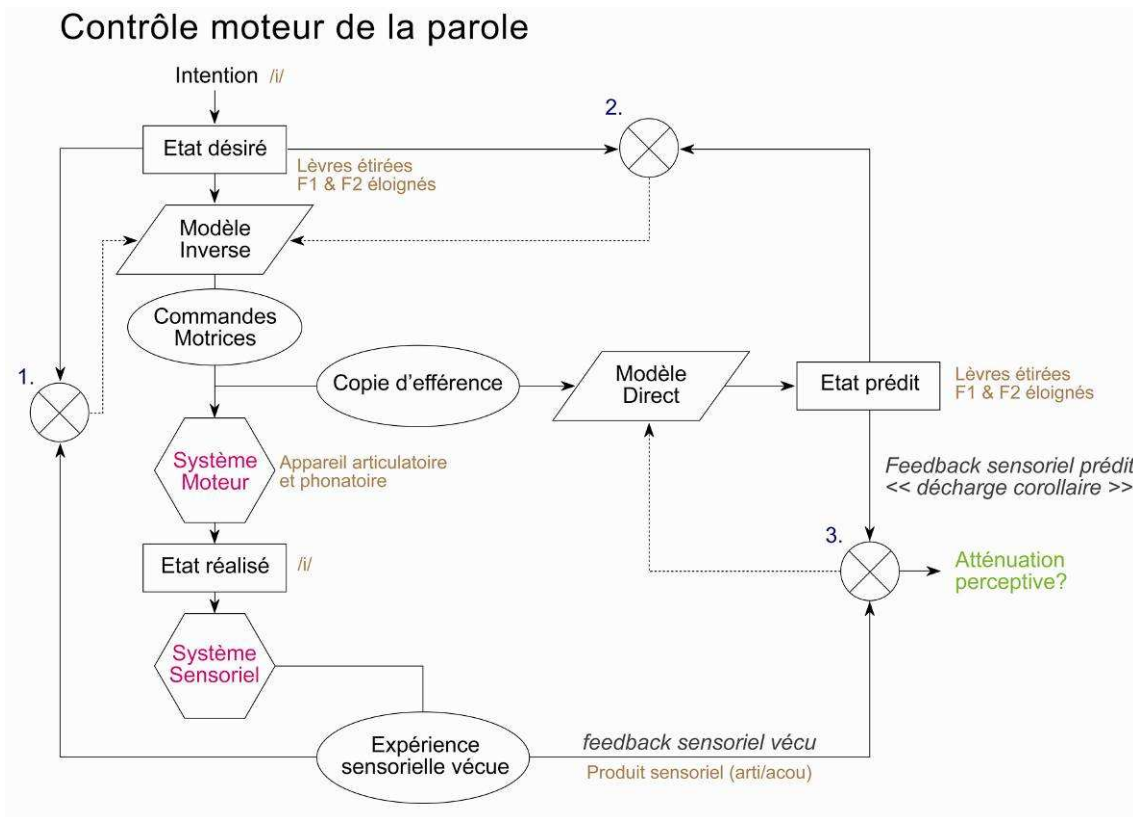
Contrôle moteur de la parole

Intention /i/

2.

Etat désiré

Lèvres étirées
F1 & F2 éloignés

Modèle Inverse

Commandes Motrices

1.

Copie d'efférence

Modèle Direct

Etat prédit

Lèvres étirées
F1 & F2 éloignés

Système Moteur

Appareil articulatoire et phonatoire

Feedback sensoriel prédit
<< décharge corollaire >>

3.

Etat réalisé /i/

Atténuation perceptive?

Système Sensoriel

Expérience sensorielle vécue

feedback sensoriel vécu

Produit sensoriel (arti/acou)